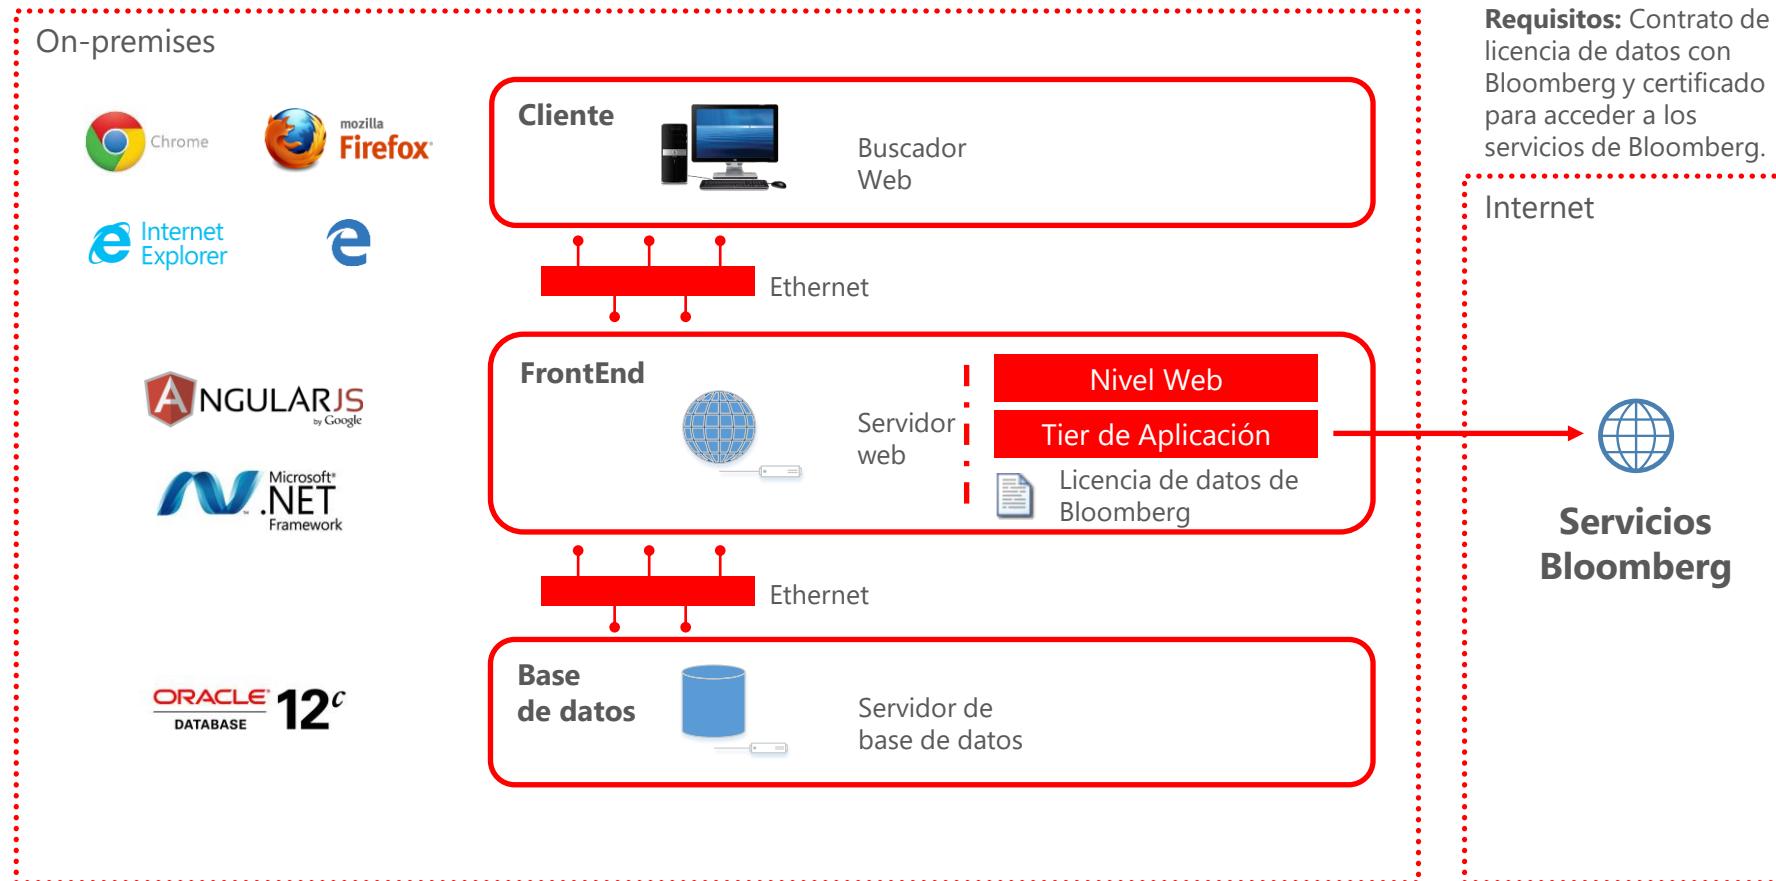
On-premises

Chrome

mozilla Firefox

Internet Explorer

ANGULARJS by Google

Microsoft .NET Framework

ORACLE DATABASE 12c

Cliente

Buscador Web

Ethernet

FrontEnd

Servidor web

Nivel Web

Tier de Aplicación

Licencia de datos de Bloomberg

Ethernet

Base de datos

Servidor de base de datos

**Requisitos:** Contrato de licencia de datos con Bloomberg y certificado para acceder a los servicios de Bloomberg.

Internet

Servicios Bloomberg